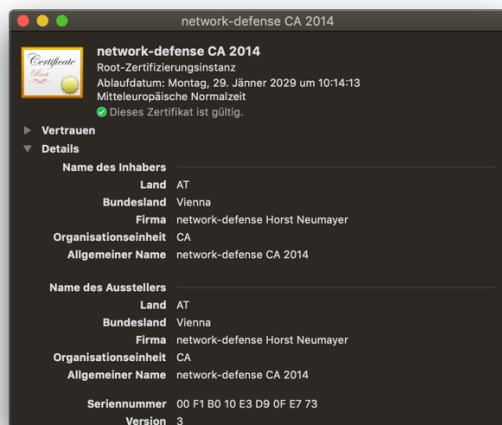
network-defense CA 2014

Certificate
Root

network-defense CA 2014
Root-Zertifizierungsinstanz
Ablaufdatum: Montag, 29. Jänner 2029 um 10:14:13 Mitteleuropäische Normalzeit
Dieses Zertifikat ist gültig.

Vertrauen
Details

Name des Inhabers
| | |
|---|---|
| Land | AT |
| Bundesland | Vienna |
| Firma | network-defense Horst Neumayer |
| Organisationseinheit | CA |
| Allgemeiner Name | network-defense CA 2014 |

Name des Ausstellers
| | |
|---|---|
| Land | AT |
| Bundesland | Vienna |
| Firma | network-defense Horst Neumayer |
| Organisationseinheit | CA |
| Allgemeiner Name | network-defense CA 2014 |

| | |
|---|---|
| Seriennummer | 00 F1 B0 10 E3 D9 0F E7 73 |
| Version | 3 |